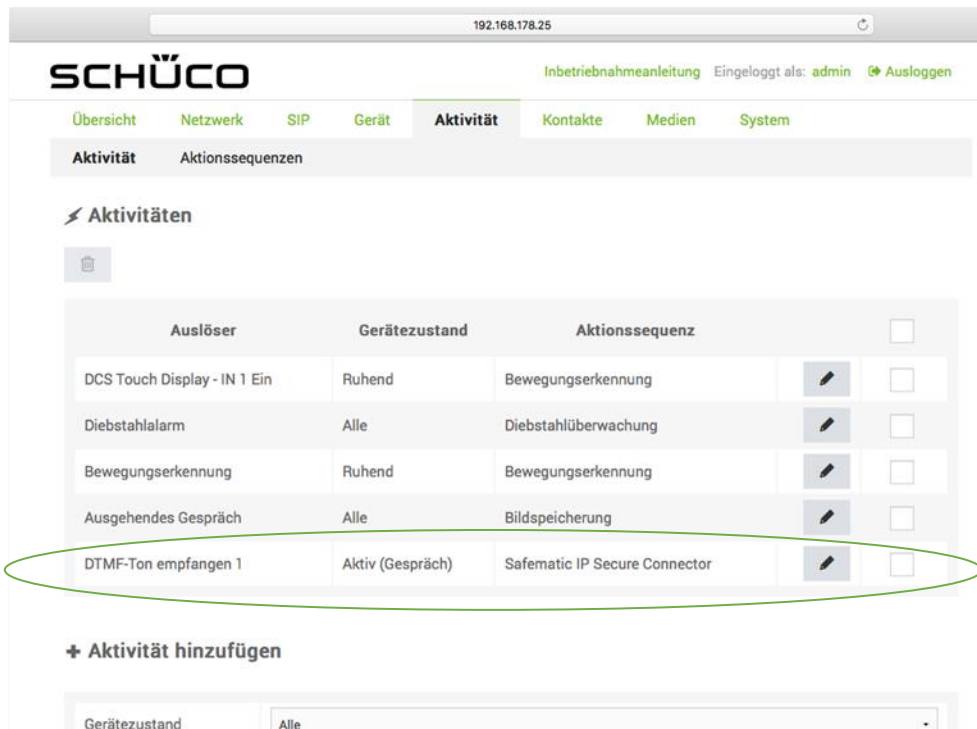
192.168.178.25

SCHÜCO

Inbetriebnahmeanleitung Eingeloggt als: admin Ausloggen

Übersicht Netzwerk SIP Gerät Aktivität Kontakte Medien System

Aktivität Aktionssequenzen

Aktivitäten

| Auslöser | Gerätezustand | Aktionssequenz | | |
|---|---|---|---|---|
| DCS Touch Display - IN 1 Ein | Ruhend | Bewegungserkennung | | |
| Diebstahlalarm | Alle | Diebstahlüberwachung | | |
| Bewegungserkennung | Ruhend | Bewegungserkennung | | |
| Ausgehendes Gespräch | Alle | Bildspeicherung | | |
| DTMF-Ton empfangen 1 | Aktiv (Gespräch) | Safematic IP Secure Connector | | |

+ Aktivität hinzufügen

Gerätezustand Alle